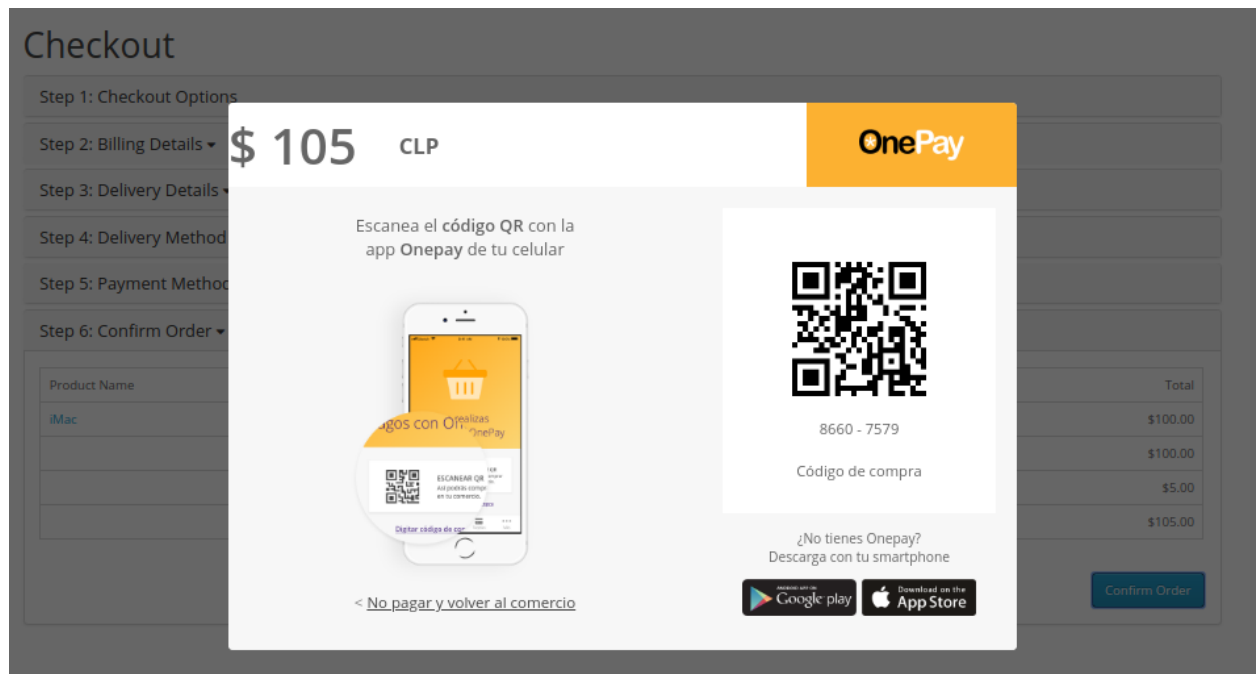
Checkout

Step 1: Checkout Options

Step 2: Billing Details

Step 3: Delivery Details

Step 4: Delivery Method

Step 5: Payment Method

Step 6: Confirm Order

| Product Name | Total |
|---|---|
| iMac | $100.00 |
| | $100.00 |
| | $5.00 |
| | $105.00 |

Confirm Order

$ 105 CLP

OnePay

Escanea el **código QR** con la app **Onepay** de tu celular

gos con On realizas OnePay

ESCANEAR QR

Digitar código de co

< No pagar y volver al comercio

8660 - 7579

Código de compra

¿No tienes Onepay?
Descarga con tu smartphone

Google play

Download on the App Store